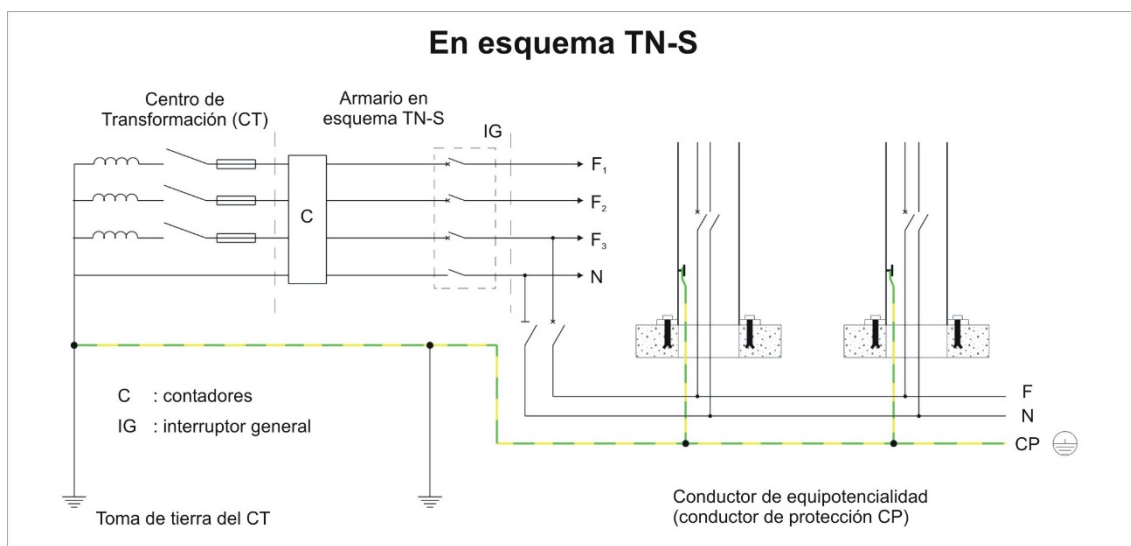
En esquema TN-S

Centro de Transformación (CT)

Armario en esquema TN-S

IG

C

$F_1$

$F_2$

$F_3$

N

C : contadores

IG : interruptor general

F

N

CP

Toma de tierra del CT

Conductor de equipotencialidad (conductor de protección CP)